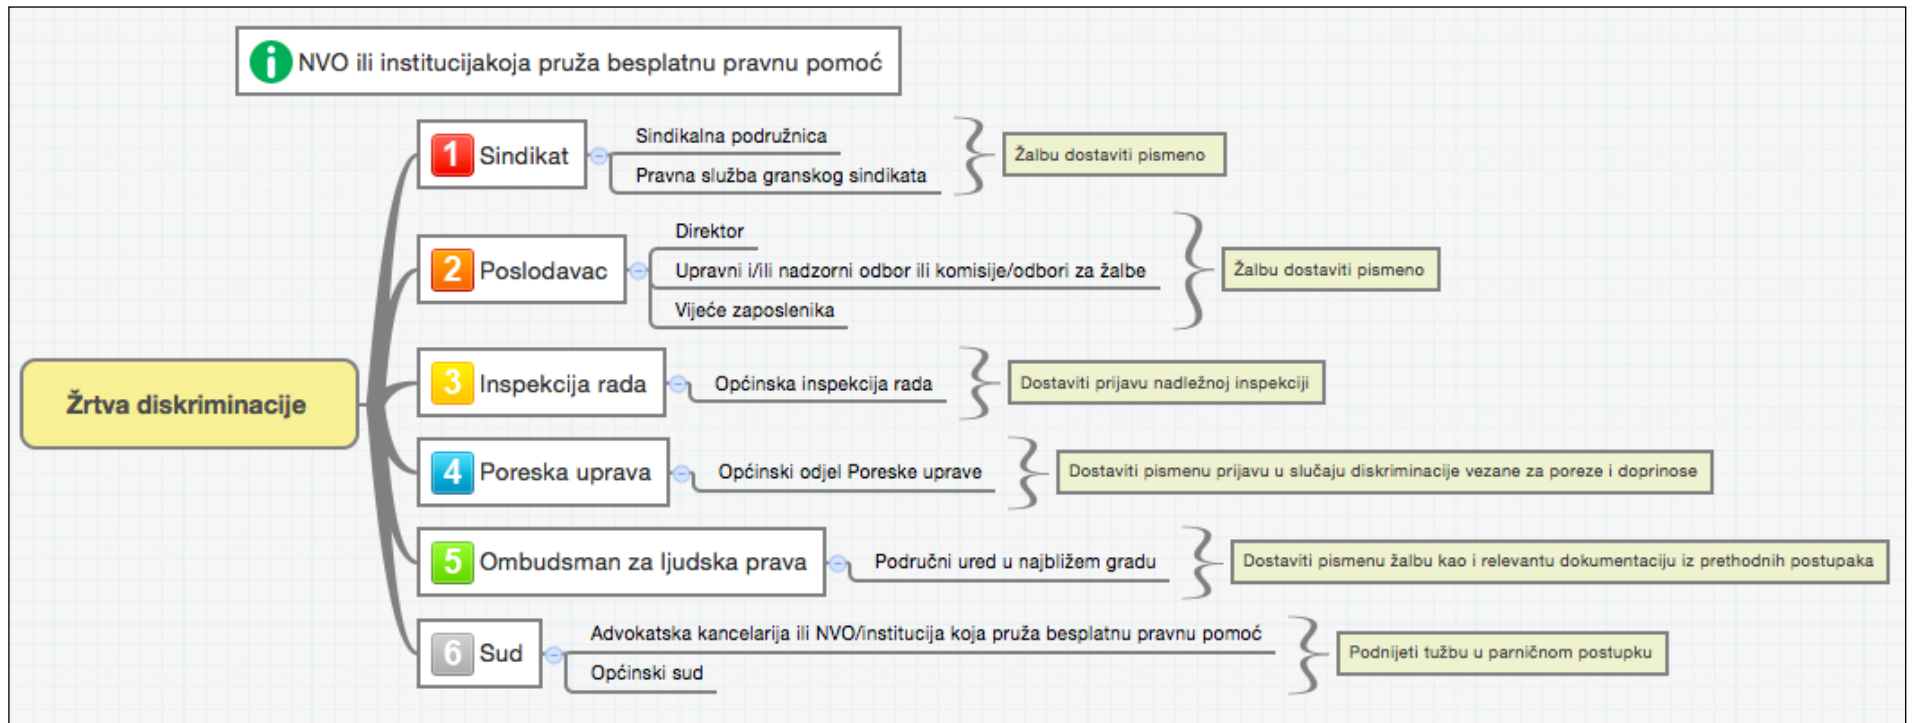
NVO ili institucijakoja pruža besplatnu pravnu pomoć

Žrtva diskriminacije

1 Sindikat
Sindikalna podružnica
Pravna služba granskog sindikata
Žalbu dostaviti pismeno

2 Poslodavac
Direktor
Upravni i/ili nadzorni odbor ili komisije/odbori za žalbe
Vijeće zaposlenika
Žalbu dostaviti pismeno

3 Inspekcija rada
Općinska inspekcija rada
Dostaviti prijavu nadležnoj inspekciji

4 Poreska uprava
Općinski odjel Poreske uprave
Dostaviti pismenu prijavu u slučaju diskriminacije vezane za poreze i doprinose

5 Ombudsman za ljudska prava
Područni ured u najbližem gradu
Dostaviti pismenu žalbu kao i relevantu dokumentaciju iz prethodnih postupaka

6 Sud
Advokatska kancelarija ili NVO/institucija koja pruža besplatnu pravnu pomoć
Općinski sud
Podnijeti tužbu u parničnom postupku